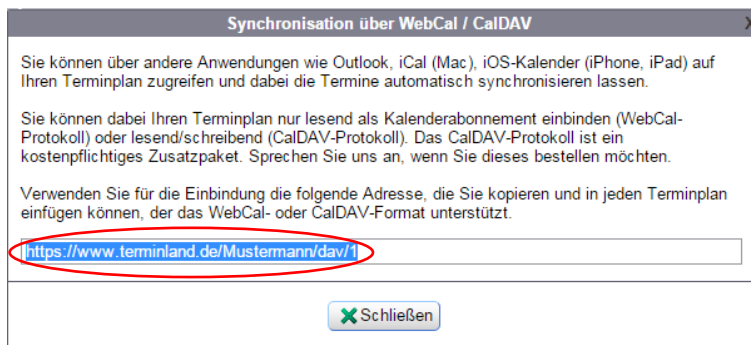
Synchronisation über WebCal / CalDAV

Sie können über andere Anwendungen wie Outlook, iCal (Mac), iOS-Kalender (iPhone, iPad) auf Ihren Terminplan zugreifen und dabei die Termine automatisch synchronisieren lassen.

Sie können dabei Ihren Terminplan nur lesend als Kalenderabonnement einbinden (WebCal-Protokoll) oder lesend/schreibend (CalDAV-Protokoll). Das CalDAV-Protokoll ist ein kostenpflichtiges Zusatzpaket. Sprechen Sie uns an, wenn Sie dieses bestellen möchten.

Verwenden Sie für die Einbindung die folgende Adresse, die Sie kopieren und in jeden Terminplan einfügen können, der das WebCal- oder CalDAV-Format unterstützt.

https://www.terminland.de/Mustermann/dav/1

Schließen